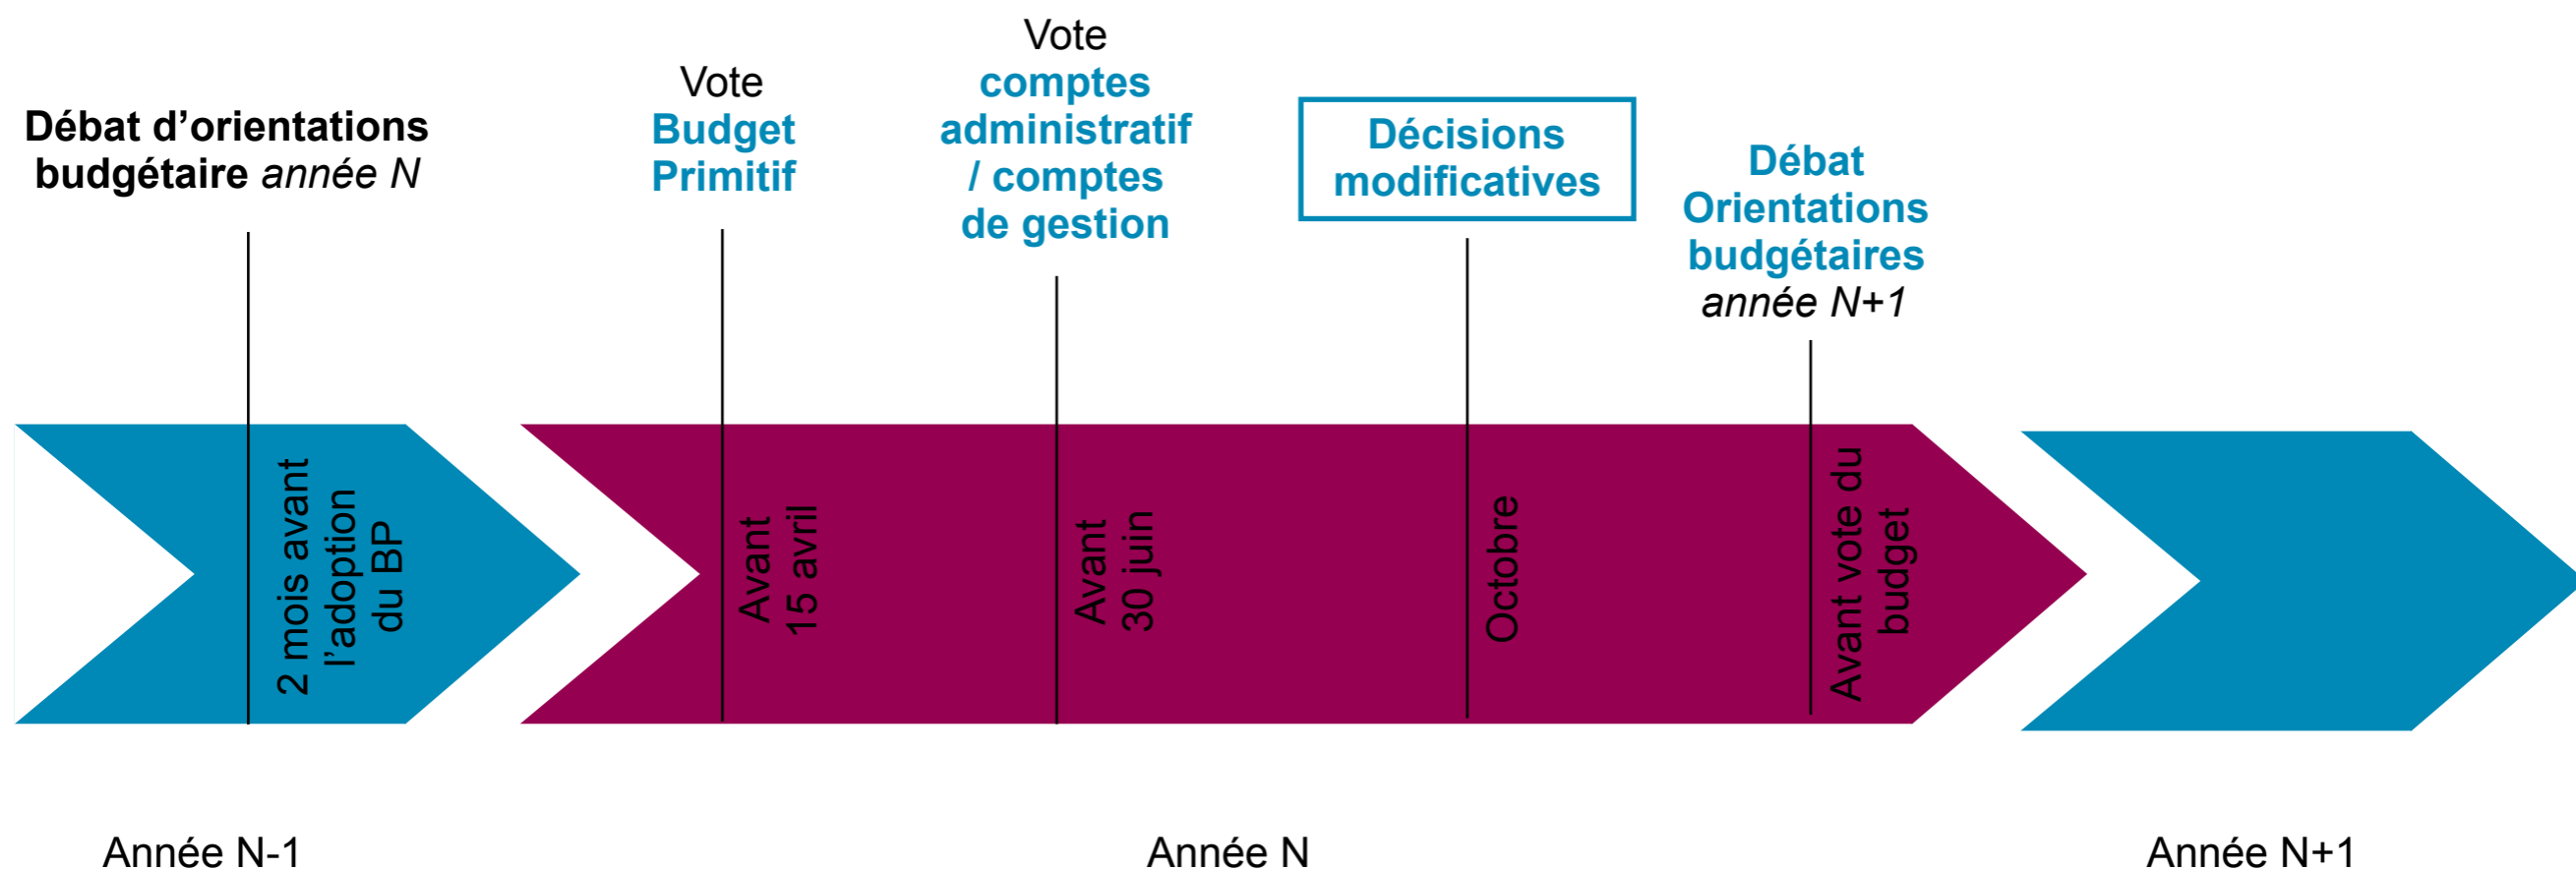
Débat d'orientations budgétaire *année N*

Vote
Budget Primitif

Vote
comptes administratif / comptes de gestion

Décisions modificatives

Débat Orientations budgétaires
*année N+1*

2 mois avant l'adoption du BP

Avant 15 avril

Avant 30 juin

Octobre

Avant vote du budget

Année N-1

Année N

Année N+1